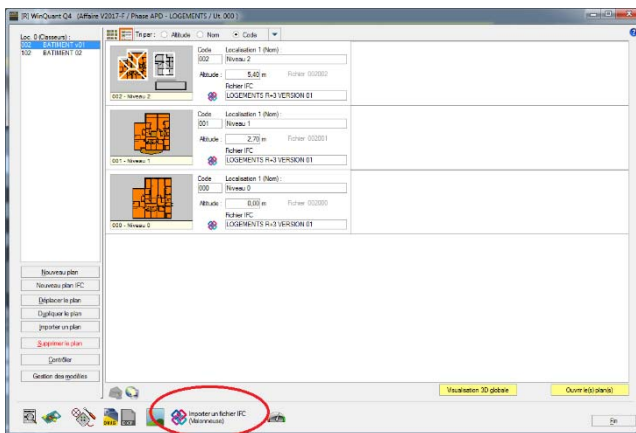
[R] WinQuant Q4 (Affaire V2017-F / Phase APD - LOGEMENTS / Ut. 000)

Loc. 0 (Casseurs) :
002 BATIMENT v01
102 BATIMENT 02

Trier par : Altitude Nom Code

002 - Niveau 2
Code 002
Localisation 1 (Nom) : Niveau 2
Altitude 5,40 m
Fichier 002002
Fichier IFC
LOGEMENTS R+3 VERSION 01

001 - Niveau 1
Code 001
Localisation 1 (Nom) : Niveau 1
Altitude 2,70 m
Fichier 002001
Fichier IFC
LOGEMENTS R+3 VERSION 01

000 - Niveau 0
Code 000
Localisation 1 (Nom) : Niveau 0
Altitude 0,00 m
Fichier 002000
Fichier IFC
LOGEMENTS R+3 VERSION 01

Nouveau plan
Nouveau plan IFC
Déplacer le plan
Dupliquer le plan
Importer un plan
Supprimer le plan
Corediter
Gestion des modèles

Visualisation 3D globale
Ouvrir le(s) plan(s)

Importer un fichier IFC (Valorisneuse)

Fin